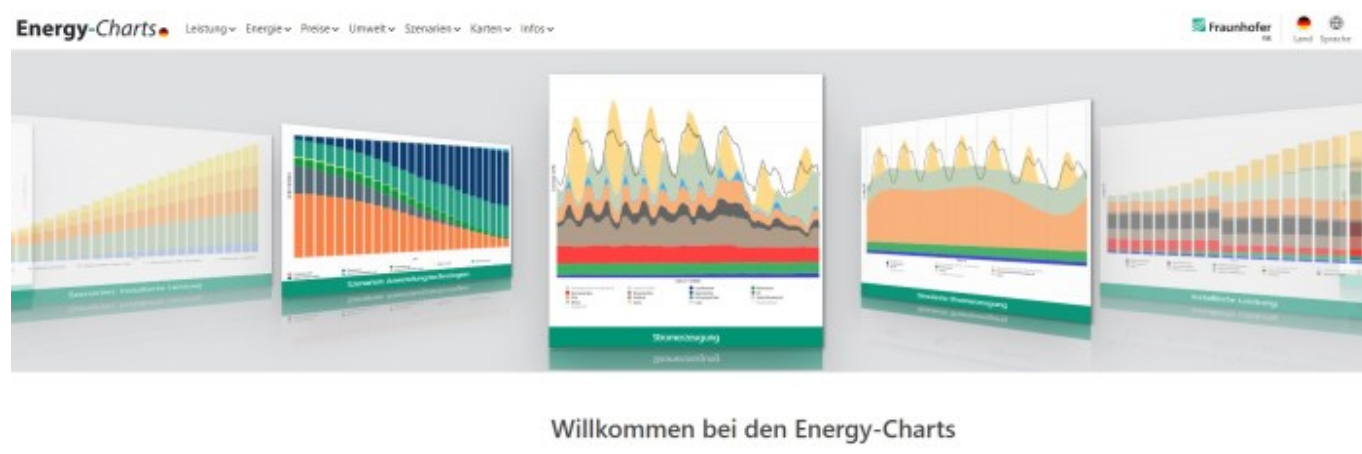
Energy-Charts Leistung Energie Preise Umwelt Szenarien Karten Infos

Fraunhofer ISE Land Sprache

Szenarien: Installierte Leistung

Szenario: Auswertung/Bedingungen

Stromerzeugung

Monatliche Stromerzeugung

Installierte Leistung

Willkommen bei den Energy-Charts